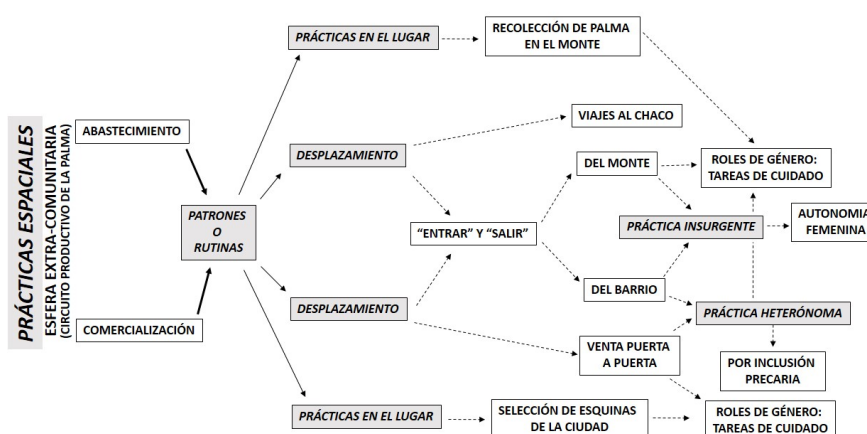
PRÁCTICAS ESPACIALES
ESFERA EXTRA-COMUNITARIA
(CIRCUITO PRODUCTIVO DE LA PALMA)

ABASTECIMIENTO

COMERCIALIZACIÓN

PATRONES O RUTINAS

PRÁCTICAS EN EL LUGAR

RECOLECCIÓN DE PALMA EN EL MONTE

DESPLAZAMIENTO

VIAJES AL CHACO

"ENTRAR" Y "SALIR"

DEL MONTE

ROLES DE GÉNERO: TAREAS DE CUIDADO

PRÁCTICA INSURGENTE

AUTONOMIA FEMENINA

DEL BARRIO

DESPLAZAMIENTO

PRÁCTICA HETERÓNOMA

VENTA PUERTA A PUERTA

POR INCLUSIÓN PRECARIA

PRÁCTICAS EN EL LUGAR

SELECCIÓN DE ESQUINAS DE LA CIUDAD

ROLES DE GÉNERO: TAREAS DE CUIDADO